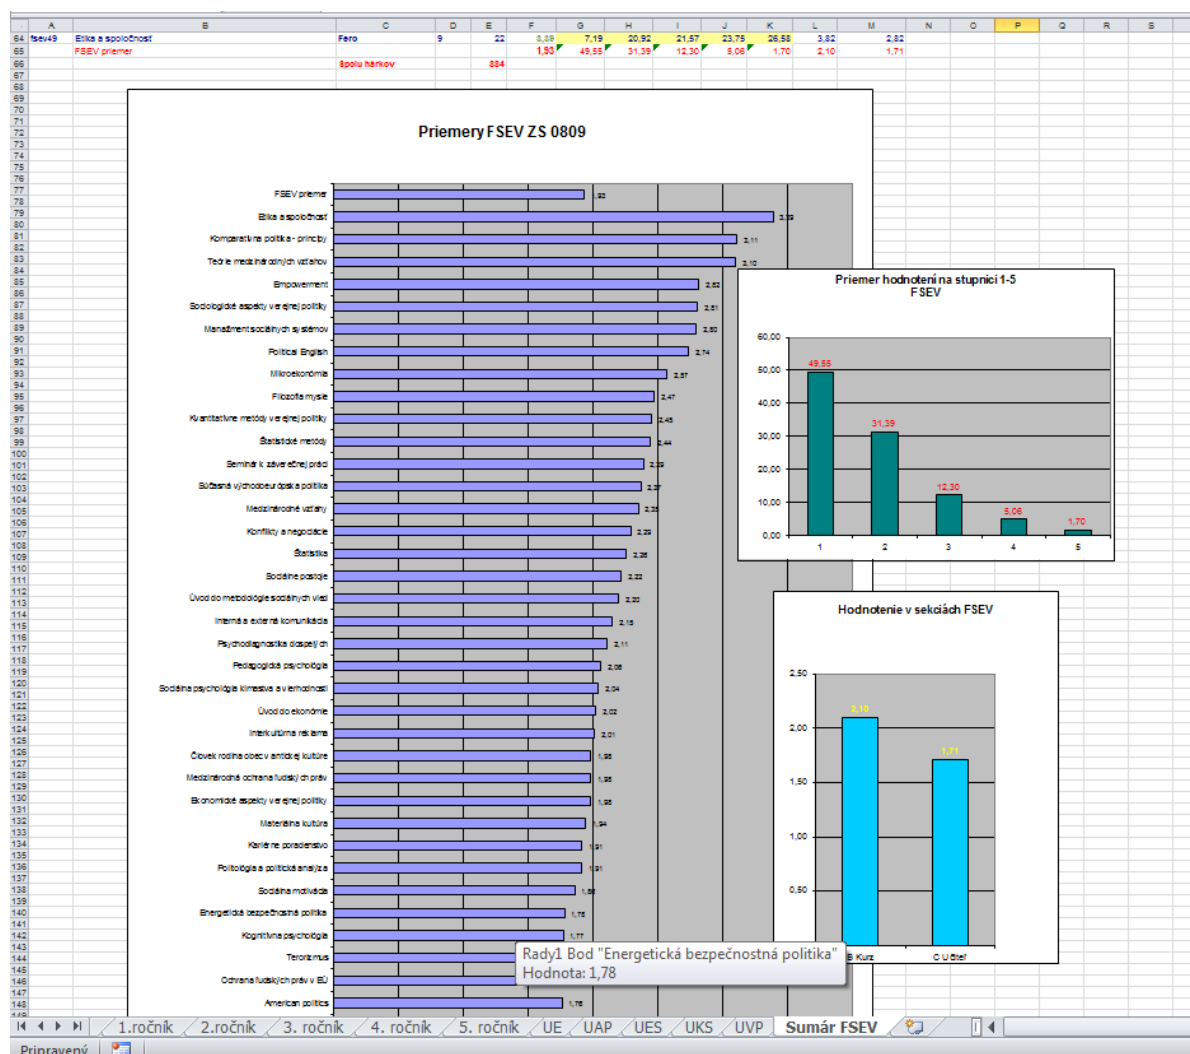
| | A | B | C | D | E | F | G | H | I | J | K | L | M | N | O | P | Q | R | S |
|---|---|---|---|---|---|---|---|---|---|---|---|---|---|---|---|---|---|---|---|
| 64 | fsev49 | Etika a spoločnosť | Fero | 9 | 22 | 8,39 | 7,19 | 20,92 | 21,57 | 23,75 | 26,58 | 3,82 | 2,82 | | | | | | |
| 65 | | FSEV priemer | | | | 1,93 | 49,55 | 31,39 | 12,30 | 5,06 | 1,70 | 2,10 | 1,71 | | | | | | |
| 66 | | | Spolu hárkov | | 884 | | | | | | | | | | | | | | |

Priemery FSEV ZS 0809

FSEV priemer 1,93
Etika a spoločnosť 3,19
Komparatívna politika - princípy 3,11
Teórie medzinárodných vzťahov 3,10
Empowerment 2,82
Sociologické aspekty verejnej politiky 2,81
Manažment sociálnych systémov 2,80
Political English 2,74
Mikroekonómia 2,57
Filozofia mysle 2,47
Kvantitatívne metódy verejnej politiky 2,45
Štatistické metódy 2,44
Seminár k záverečnej práci 2,39
Súčasná východoeurópska politika 2,37
Medzinárodné vzťahy 2,35
Konflikty a negociácie 2,29
Štatistika 2,26
Sociálne postoje 2,22
Úvod do metodológie sociálnych vied 2,20
Interná a externá komunikácia 2,15
Psychodiagnostika dospelých 2,11
Pedagogická psychológia 2,06
Sociálna psychológia kresťanstva a verejnosti 2,04
Úvod do ekonómie 2,02
Interkultúrna reklama 2,01
Človek rodina obec v antickej kultúre 1,98
Medzinárodná ochrana ľudských práv 1,98
Ekonomické aspekty verejnej politiky 1,98
Materiálna kultúra 1,94
Kariérne poradenstvo 1,91
Politológia a politická analýza 1,91
Sociálna motivácia 1,88
Energetická bezpečnostná politika 1,78
Kognitívna psychológia 1,77
Terorizmus
Ochrana ľudských práv v EÚ
American politics 1,76

Rady1 Bod "Energetická bezpečnostná politika"
Hodnota: 1,78

Priemer hodnotení na stupnici 1-5 FSEV
60,00 50,00 40,00 30,00 20,00 10,00 0,00
49,55 31,39 12,30 5,06 1,70
1 2 3 4 5

Hodnotenie v sekciách FSEV
2,50 2,00 1,50 1,00 0,50
2,10 1,71
B Kurz C Učiteľ

1.ročník 2.ročník 3. ročník 4. ročník 5. ročník UE UAP UES UKS UVP Sumár FSEV
Pripravený